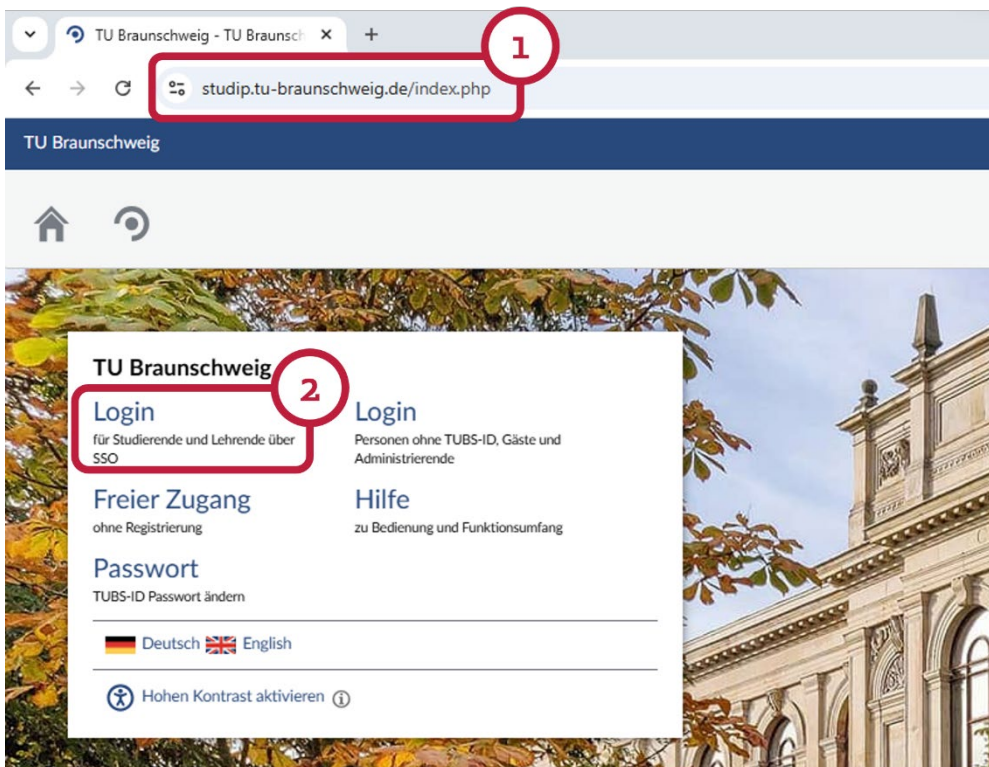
TU Braunschweig - TU Braunsch ×

1

studip.tu-braunschweig.de/index.php

TU Braunschweig

TU Braunschweig

2

Login
für Studierende und Lehrende über SSO

Login
Personen ohne TUBS-ID, Gäste und Administrierende

Freier Zugang
ohne Registrierung

Hilfe
zu Bedienung und Funktionsumfang

Passwort
TUBS-ID Passwort ändern

Deutsch English

Hohen Kontrast aktivieren